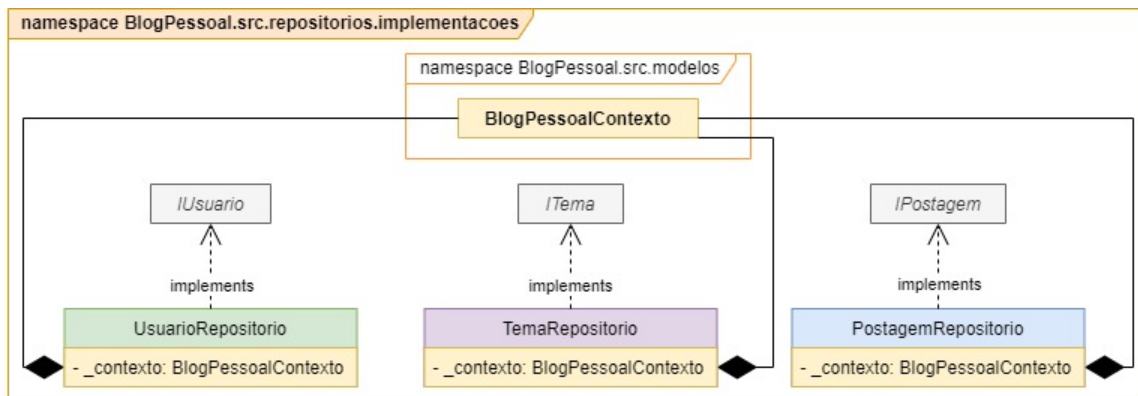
namespace BlogPessoal.src.repositorios.implementacoes

namespace BlogPessoal.src.modelos

BlogPessoalContexto

IUsuario

ITema

IPostagem

implements

implements

implements

UsuarioRepositorio

- _contexto: BlogPessoalContexto

TemaRepositorio

- _contexto: BlogPessoalContexto

PostagemRepositorio

- _contexto: BlogPessoalContexto